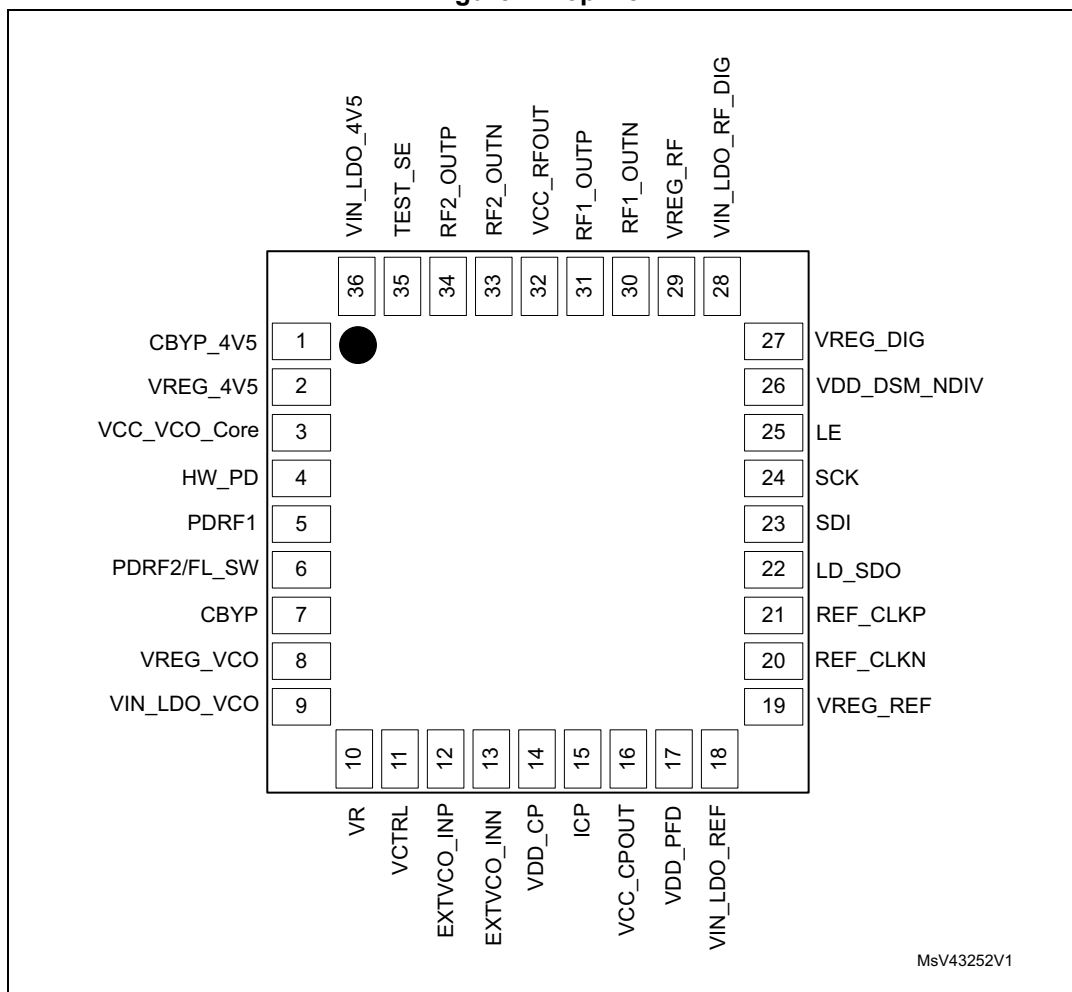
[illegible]

VIN_LDO_4V5
TEST_SE
RF2_OUTP
RF2_OUTN
VCC_RFOUT
RF1_OUTP
RF1_OUTN
VREG_RF
VIN_LDO_RF_DIG

36
35
34
33
32
31
30
29
28

CBYP_4V5 1
VREG_4V5 2
VCC_VCO_Core 3
HW_PD 4
PDRF1 5
PDRF2/FL_SW 6
CBYP 7
VREG_VCO 8
VIN_LDO_VCO 9

27 VREG_DIG
26 VDD_DSM_NDIV
25 LE
24 SCK
23 SDI
22 LD_SDO
21 REF_CLKP
20 REF_CLKN
19 VREG_REF

10
11
12
13
14
15
16
17
18

VR
VCTRL
EXTVCO_INP
EXTVCO_INN
VDD_CP
ICP
VCC_CPOUT
VDD_PFD
VIN_LDO_REF

MsV43252V1